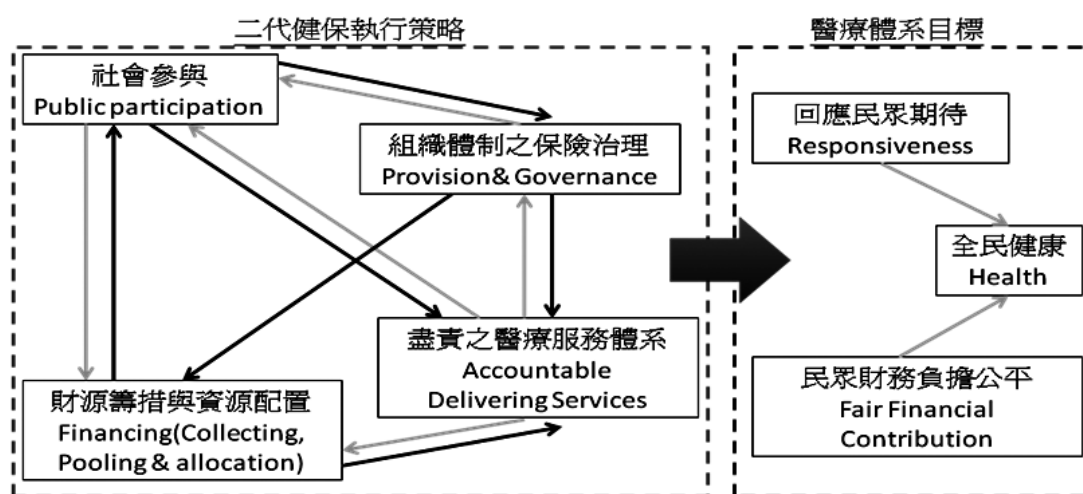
二代健保執行策略

社會參與
Public participation

組織體制之保險治理
Provision& Governance

盡責之醫療服務體系
Accountable Delivering Services

財源籌措與資源配置
Financing(Collecting, Pooling & allocation)

醫療體系目標

回應民眾期待
Responsiveness

全民健康
Health

民眾財務負擔公平
Fair Financial Contribution